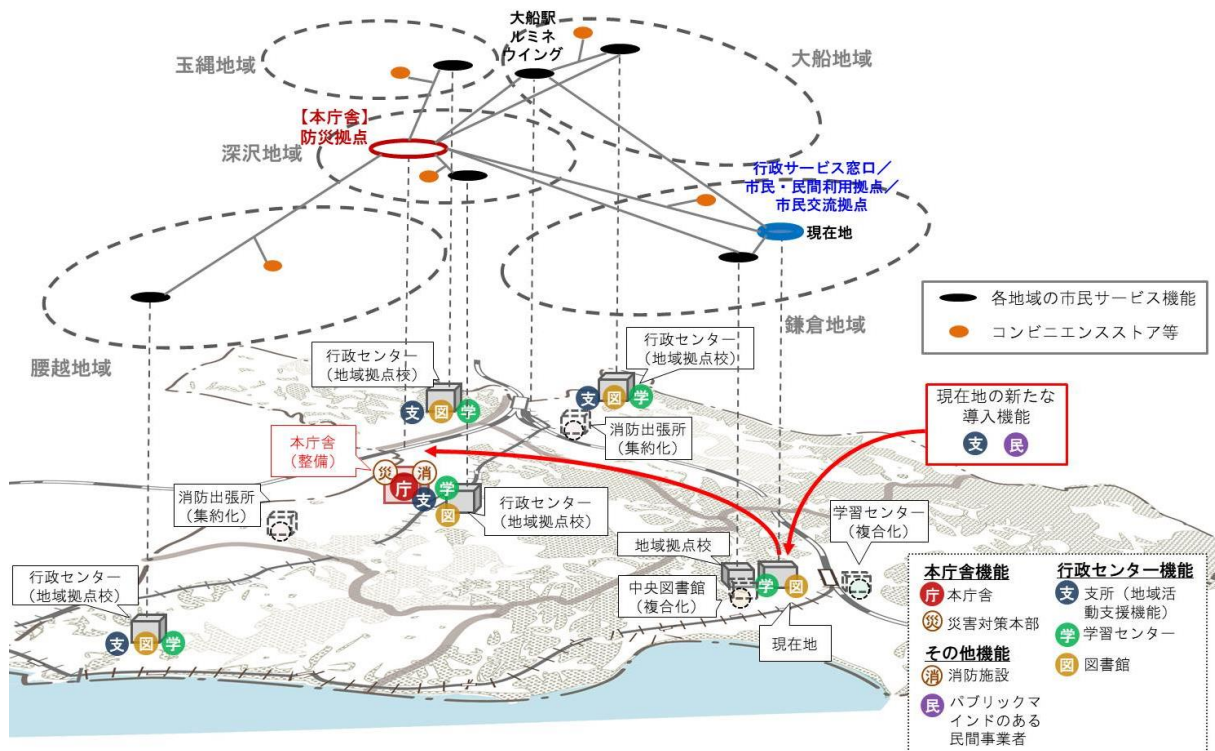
大船駅
ルミネ
ウイング

玉縄地域

大船地域

【本庁舎】
防災拠点

深沢地域

行政サービス窓口／
市民・民間利用拠点／
市民交流拠点

現在地

各地域の市民サービス機能

コンビニエンスストア等

鎌倉地域

腰越地域

行政センター
（地域拠点校）
支 図 学

行政センター
（地域拠点校）
支 図 学

消防出張所
（集約化）

現在地の新たな
導入機能
支 民

本庁舎
（整備）

災 消
庁 支 学
図

行政センター
（地域拠点校）

消防出張所
（集約化）

学習センター
（複合化）

地域拠点校

学 図

中央図書館
（複合化）

行政センター
（地域拠点校）
支 図 学

現在地

本庁舎機能
庁 本庁舎
災 災害対策本部
その他機能
消 消防施設
民 パブリックマインドのある民間事業者

行政センター機能
支 支所（地域活動支援機能）
学 学習センター
図 図書館